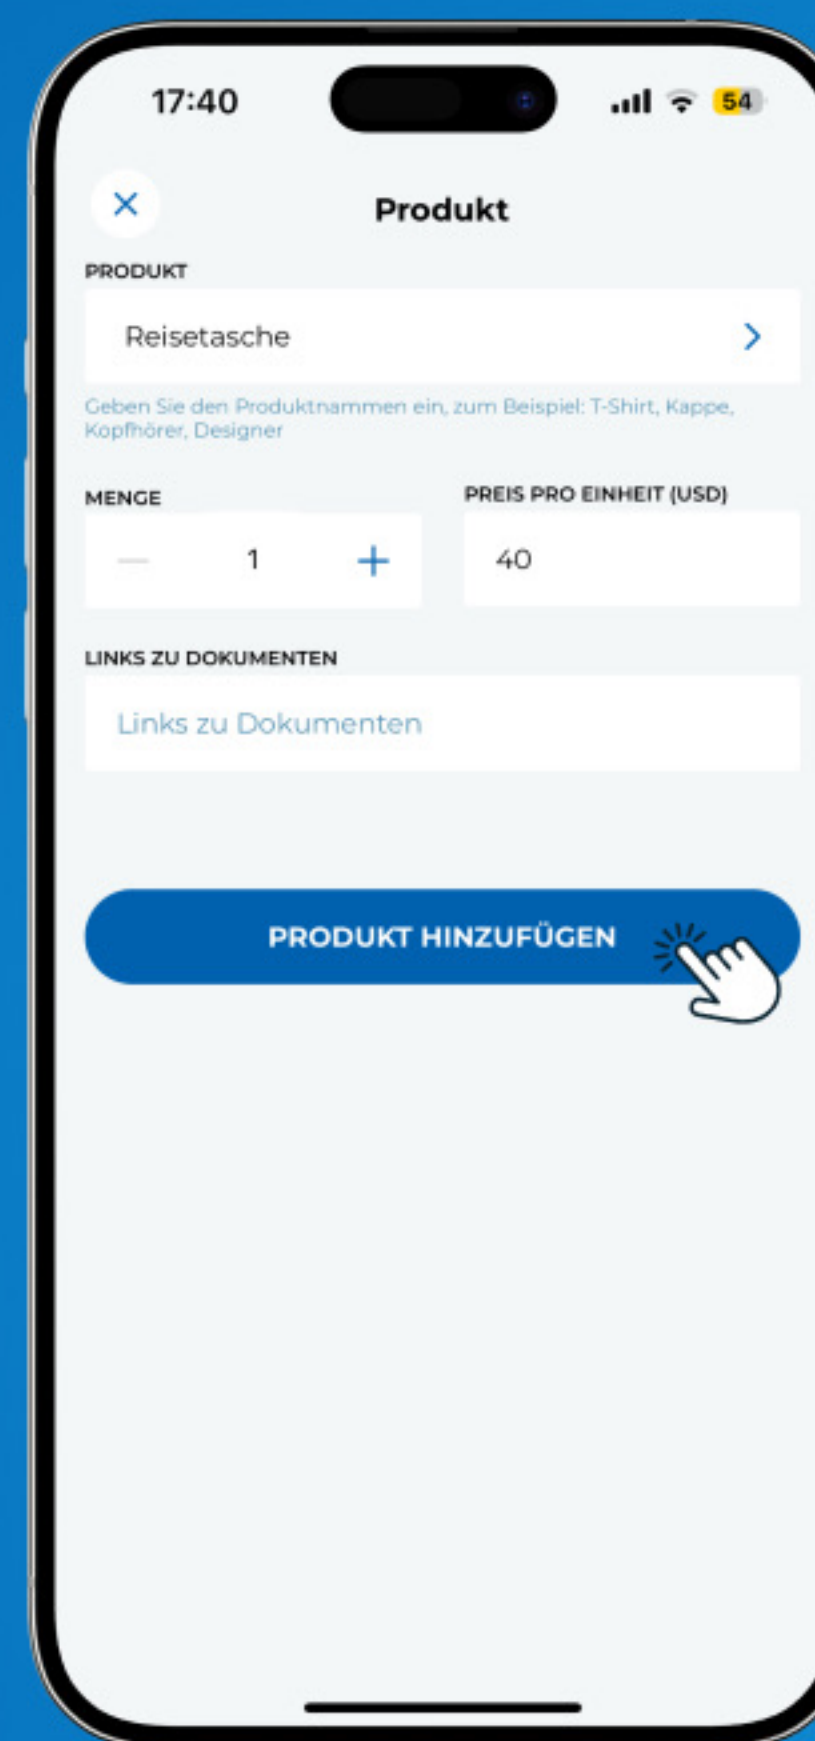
17:40

54

×

Produkt

PRODUKT

Reisetasche

>

Geben Sie den Produktnammen ein, zum Beispiel: T-Shirt, Kappe, Kopfhörer, Designer

MENGE

—

1

+

PREIS PRO EINHEIT (USD)

40

LINKS ZU DOKUMENTEN

Links zu Dokumenten

PRODUKT HINZUFÜGEN